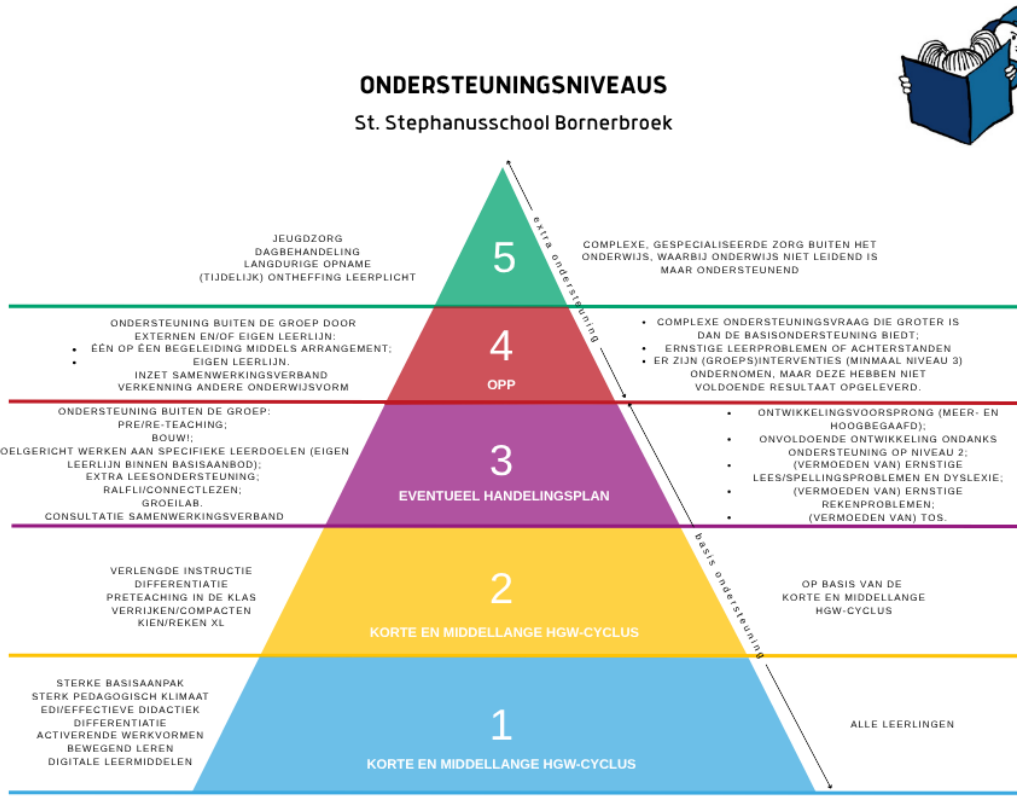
ONDERSTEUNINGSNIVEAUS
St. Stephanusschool Bornerbroek

JEUGDZORG
DAGBEHANDELING
LANGDURIGE OPNAME
(TIJDELIJK) ONTHEFFING LEERPLICHT

5

COMPLEXE, GESPECIALISEERDE ZORG BUITEN HET ONDERWIJS, WAARBIJ ONDERWIJS NIET LEIDEND IS MAAR ONDERSTEUNEND

extra ondersteuning

ONDERSTEUNING BUITEN DE GROEP DOOR EXTERNEN EN/OF EIGEN LEERLIJN:
• ÉÉN OP ÉÉN BEGELEIDING MIDDELS ARRANGEMENT;
• EIGEN LEERLIJN.
INZET SAMENWERKINGSVERBAND
VERKENNING ANDERE ONDERWIJSVORM

4
OPP

• COMPLEXE ONDERSTEUNINGSVRAAG DIE GROTER IS DAN DE BASISONDERSTEUNING BIEDT;
• ERNSTIGE LEERPROBLEMEN OF ACHTERSTANDEN
• ER ZIJN (GROEPS)INTERVENTIES (MINMAAL NIVEAU 3) ONDERNOMEN, MAAR DEZE HEBBEN NIET VOLDOENDE RESULTAAT OPGELEVERD.

ONDERSTEUNING BUITEN DE GROEP:
PRE/RE-TEACHING;
BOUW!;
OELGERICHT WERKEN AAN SPECIFIEKE LEERDOELEN (EIGEN LEERLIJN BINNEN BASISAANBOD);
EXTRA LEESONDERSTEUNING;
RALFLI/CONNECTLEZEN;
GROEILAB.
CONSULTATIE SAMENWERKINGSVERBAND

3
EVENTUEEL HANDELINGSPLAN

• ONTWIKKELINGSVOORSPRONG (MEER- EN HOOGBEGAAFD);
• ONVOLDOENDE ONTWIKKELING ONDANKS ONDERSTEUNING OP NIVEAU 2;
• (VERMOEDEN VAN) ERNSTIGE LEES/SPELLINGSPROBLEMEN EN DYSLEXIE;
• (VERMOEDEN VAN) ERNSTIGE REKENPROBLEMEN;
• (VERMOEDEN VAN) TOS.

basis ondersteuning

VERLENGDE INSTRUCTIE
DIFFERENTIATIE
PRETEACHING IN DE KLAS
VERRIJKEN/COMPACTEN
KIEN/REKEN XL

2
KORTE EN MIDDELLANGE HGW-CYCLUS

OP BASIS VAN DE KORTE EN MIDDELLANGE HGW-CYCLUS

STERKE BASISAANPAK
STERK PEDAGOGISCH KLIMAAT
EDI/EFFECTIEVE DIDACTIEK
DIFFERENTIATIE
ACTIVERENDE WERKVORMEN
BEWEGEND LEREN
DIGITALE LEERMIDDELEN

1
KORTE EN MIDDELLANGE HGW-CYCLUS

ALLE LEERLINGEN